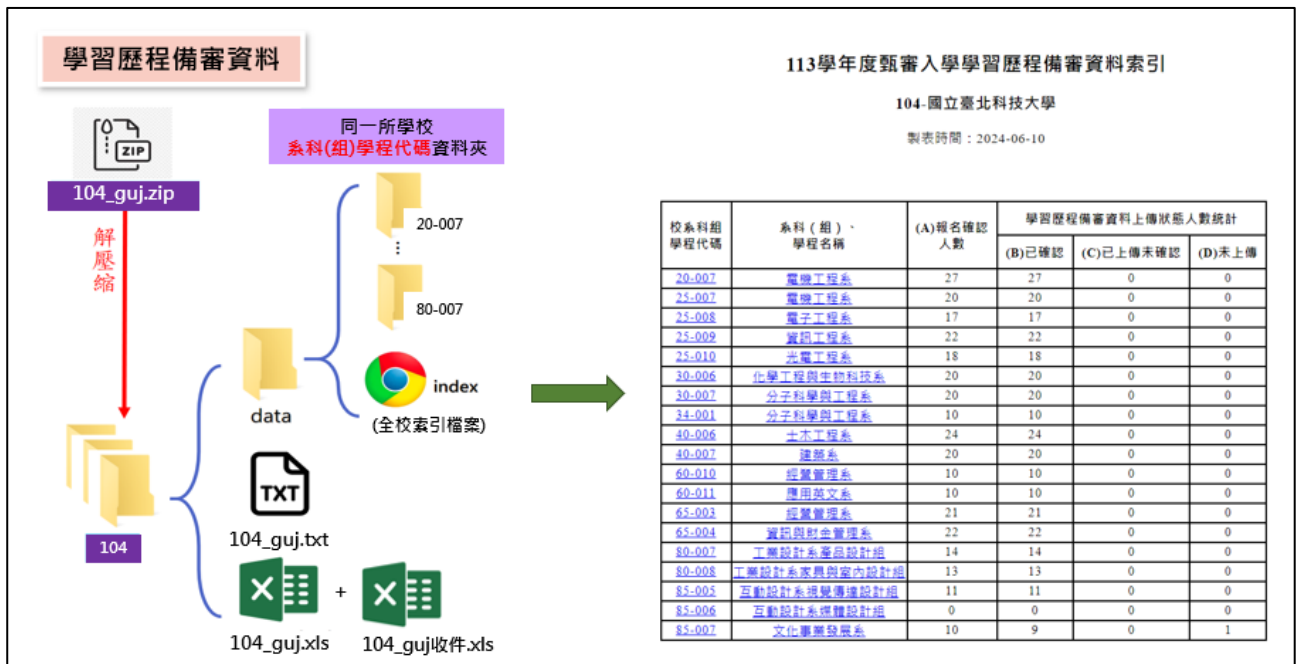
學習歷程備審資料

ZIP

104_guj.zip

解壓縮

104

同一所學校
系科(組)學程代碼資料夾

20-007

⋮

80-007

data

index

(全校索引檔案)

TXT

104_guj.txt

104_guj.xls

+

104_guj收件.xls

113學年度甄審入學學習歷程備審資料索引

104-國立臺北科技大學

製表時間：2024-06-10

| 校系科組學程代碼 | 系科（組）、學程名稱 | (A)報名確認人數 | (B)已確認 | (C)已上傳未確認 | (D)未上傳 |
|---|---|---|---|---|---|
| 20-007 | 電機工程系 | 27 | 27 | 0 | 0 |
| 25-007 | 電機工程系 | 20 | 20 | 0 | 0 |
| 25-008 | 電子工程系 | 17 | 17 | 0 | 0 |
| 25-009 | 資訊工程系 | 22 | 22 | 0 | 0 |
| 25-010 | 光電工程系 | 18 | 18 | 0 | 0 |
| 30-006 | 化學工程與生物科技系 | 20 | 20 | 0 | 0 |
| 30-007 | 分子科學與工程系 | 20 | 20 | 0 | 0 |
| 34-001 | 分子科學與工程系 | 10 | 10 | 0 | 0 |
| 40-006 | 土木工程系 | 24 | 24 | 0 | 0 |
| 40-007 | 建築系 | 20 | 20 | 0 | 0 |
| 60-010 | 經營管理系 | 10 | 10 | 0 | 0 |
| 60-011 | 應用英文系 | 10 | 10 | 0 | 0 |
| 65-003 | 經營管理系 | 21 | 21 | 0 | 0 |
| 65-004 | 資訊與財金管理系 | 22 | 22 | 0 | 0 |
| 80-007 | 工業設計系產品設計組 | 14 | 14 | 0 | 0 |
| 80-008 | 工業設計系家具與室內設計組 | 13 | 13 | 0 | 0 |
| 85-005 | 互動設計系視覺傳達設計組 | 11 | 11 | 0 | 0 |
| 85-006 | 互動設計系媒體設計組 | 0 | 0 | 0 | 0 |
| 85-007 | 文化事業發展系 | 10 | 9 | 0 | 1 |